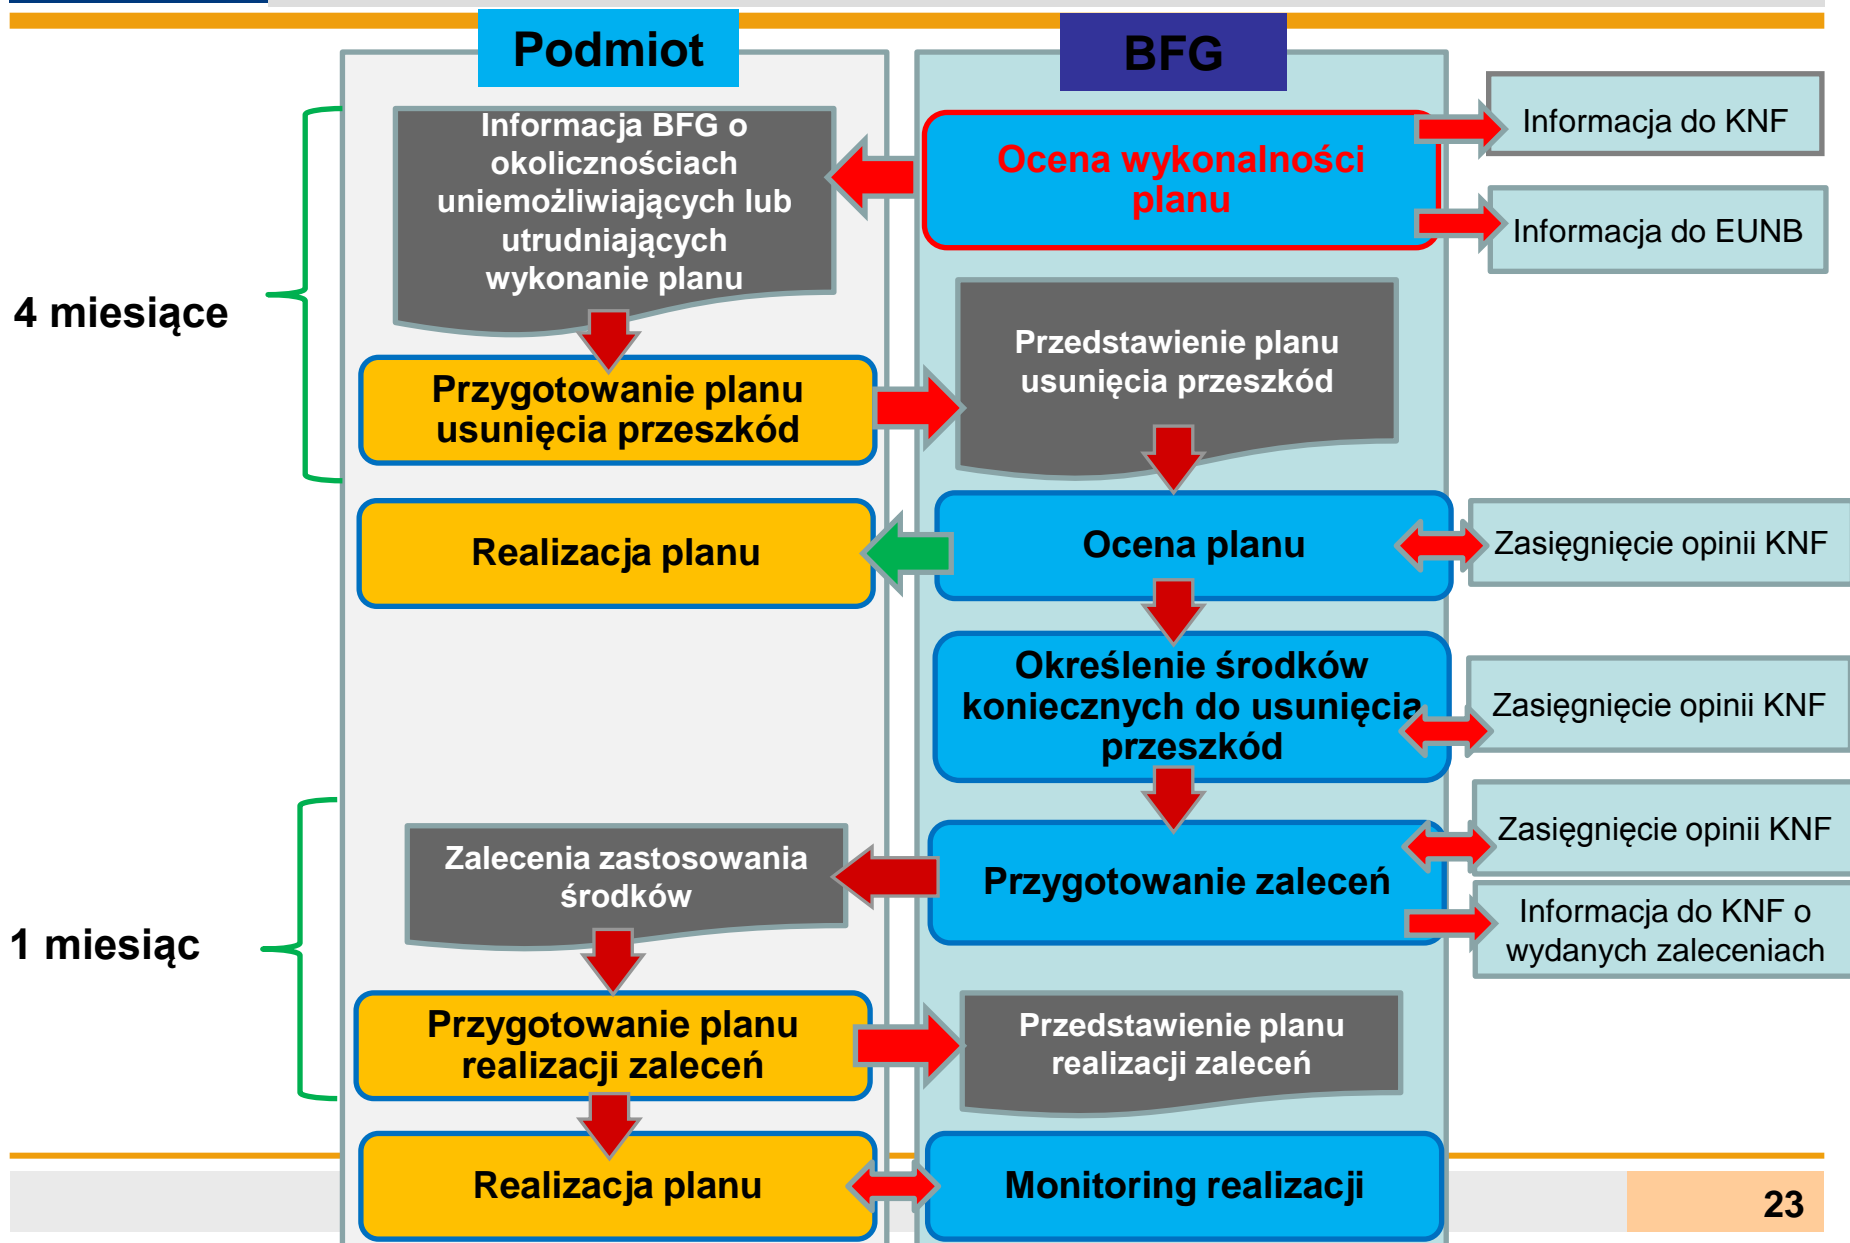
Podmiot

BFG

4 miesiące

Informacja BFG o okolicznościach uniemożliwiających lub utrudniających wykonanie planu

Ocena wykonalności planu

Informacja do KNF

Informacja do EUNB

Przygotowanie planu usunięcia przeszkód

Przedstawienie planu usunięcia przeszkód

Realizacja planu

Ocena planu

Zasięgnięcie opinii KNF

Określenie środków koniecznych do usunięcia przeszkód

Zasięgnięcie opinii KNF

1 miesiąc

Zalecenia zastosowania środków

Przygotowanie zaleceń

Zasięgnięcie opinii KNF

Informacja do KNF o wydanych zaleceniach

Przygotowanie planu realizacji zaleceń

Przedstawienie planu realizacji zaleceń

Realizacja planu

Monitoring realizacji

23